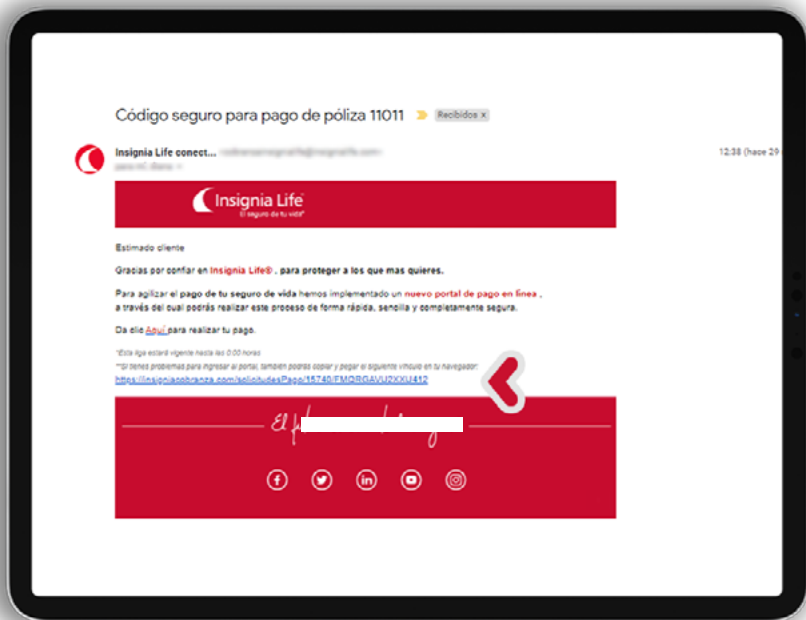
Código seguro para pago de póliza 11011

Recibidos ×

Insignia Life conect... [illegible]

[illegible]

12:38 (hace 29 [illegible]

Insignia Life
El seguro de tu vida

Estimado cliente

Gracias por confiar en Insignia Life® , para proteger a los que mas quieres.

Para agilizar el pago de tu seguro de vida hemos implementado un nuevo portal de pago en línea , a través del cual podrás realizar este proceso de forma rápida, sencilla y completamente segura.

Da clic Aquí para realizar tu pago.

*Esta liga estará vigente hasta las 0:00 horas
**Si tienes problemas para ingresar al portal, también podrás copiar y pegar el siguiente vínculo en tu navegador:
https://insigniacobranza.com/solicitudesPago/15749/FMQBGAVUZXXU412

El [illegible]